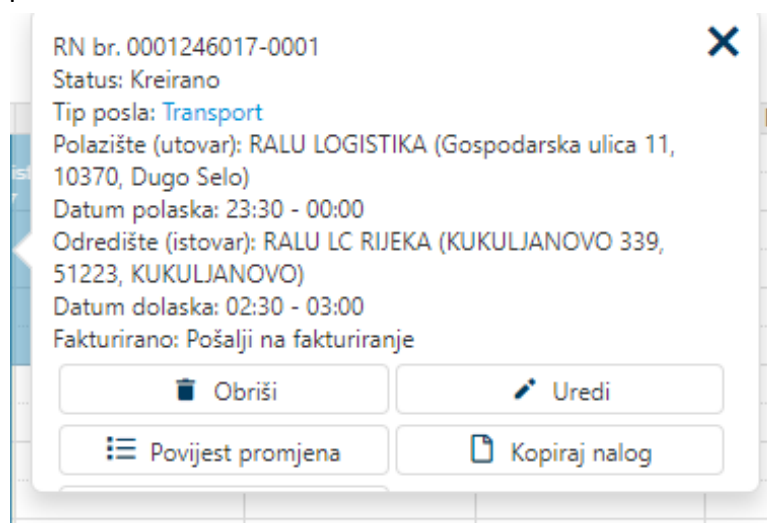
RN br. 0001246017-0001
Status: Kreirano
Tip posla: Transport
Polazište (utovar): RALU LOGISTIKA (Gospodarska ulica 11, 10370, Dugo Selo)
Datum polaska: 23:30 - 00:00
Odredište (istovar): RALU LC RIJEKA (KUKULJANOVO 339, 51223, KUKULJANOVO)
Datum dolaska: 02:30 - 03:00
Fakturirano: Pošalji na fakturiranje

Obriši
Uredi
Povijest promjena
Kopiraj nalog